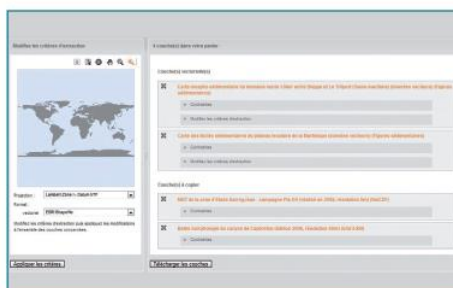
Modifiez les critères d'extraction

4 couche(s) dans votre panier

Couche(s) vectorielle(s)

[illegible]

Contenu

Modifier les critères d'extraction

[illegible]

Contenu

Modifier les critères d'extraction

Couche(s) à copier

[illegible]

Contenu

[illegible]

Contenu

Projection : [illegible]

Format vectoriel : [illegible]

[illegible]

Appliquer les critères

Télécharger les couches